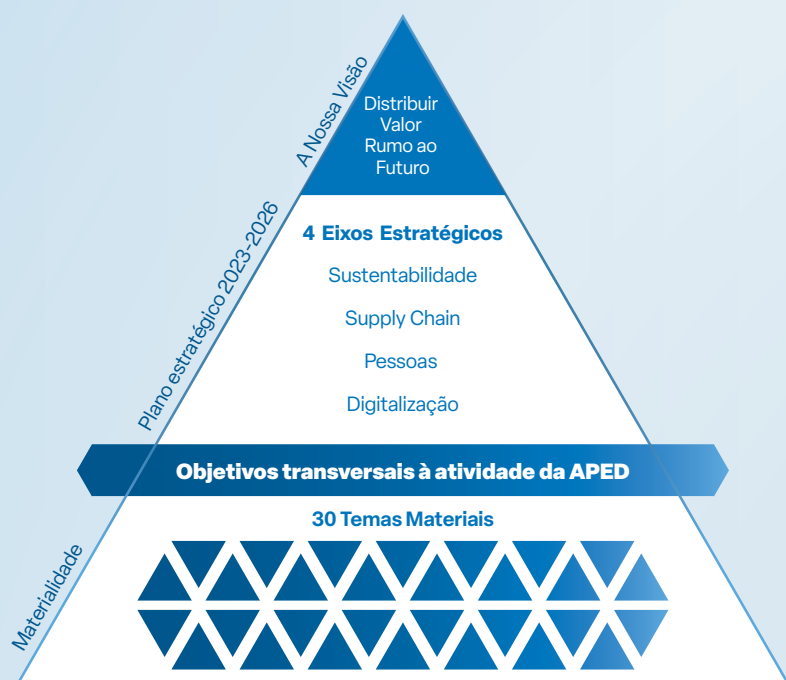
A Nossa Visão

Distribuir Valor Rumo ao Futuro

Plano estratégico 2023-2026

4 Eixos Estratégicos

Sustentabilidade

Supply Chain

Pessoas

Digitalização

Objetivos transversais à atividade da APED

Materialidade

30 Temas Materiais